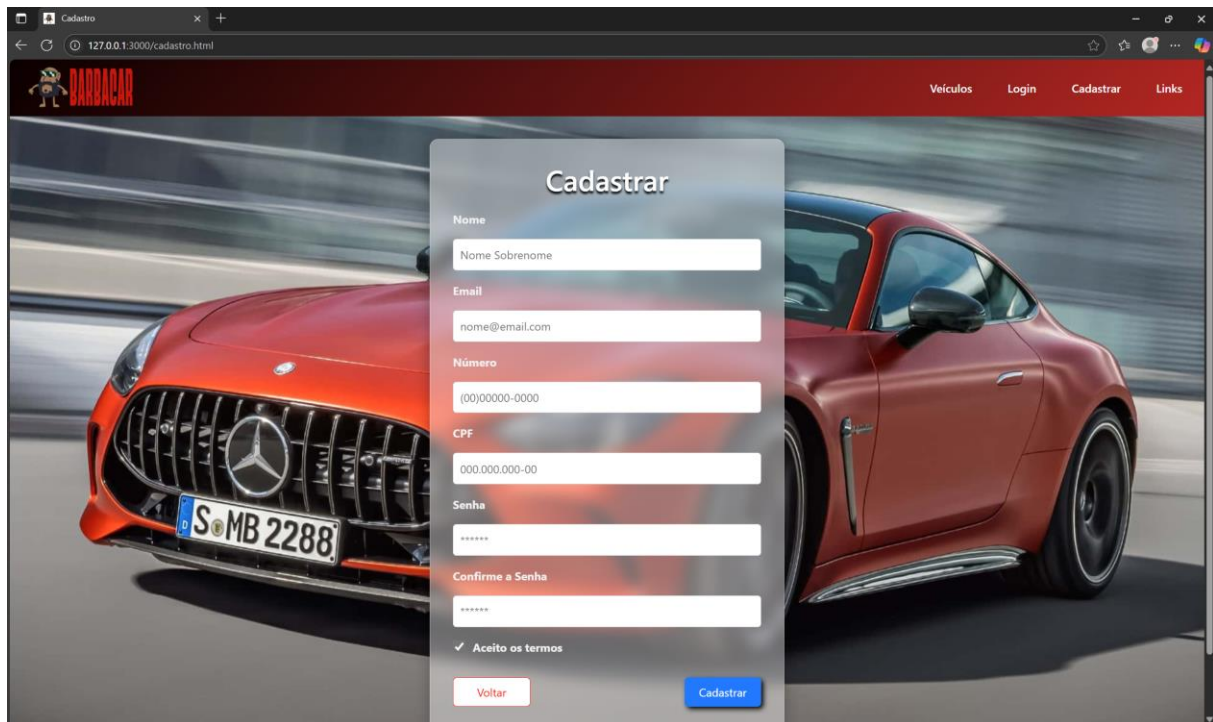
Cadastro

127.0.0.1:3000/cadastro.html

BARBACAR

Veículos Login Cadastrar Links

Cadastrar

Nome

Nome Sobrenome

Email

nome@email.com

Número

(00)00000-0000

CPF

000.000.000-00

Senha

******

Confirme a Senha

******

✓ Aceito os termos

Voltar

Cadastrar

S MB 2288